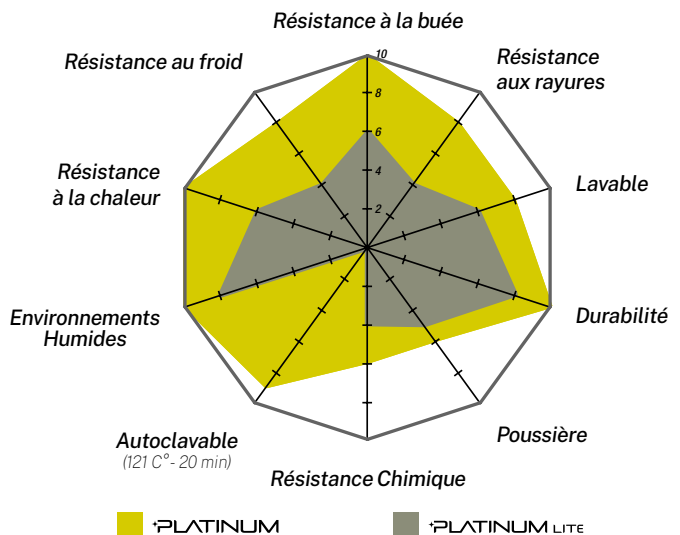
Résistance à la buée

Résistance aux rayures

Lavable

Durabilité

Poussière

Résistance Chimique

Autoclavable
(121 C° - 20 min)

Environnements Humides

Résistance à la chaleur

Résistance au froid

10
8
6
4
2

+PLATINUM

+PLATINUM LITE